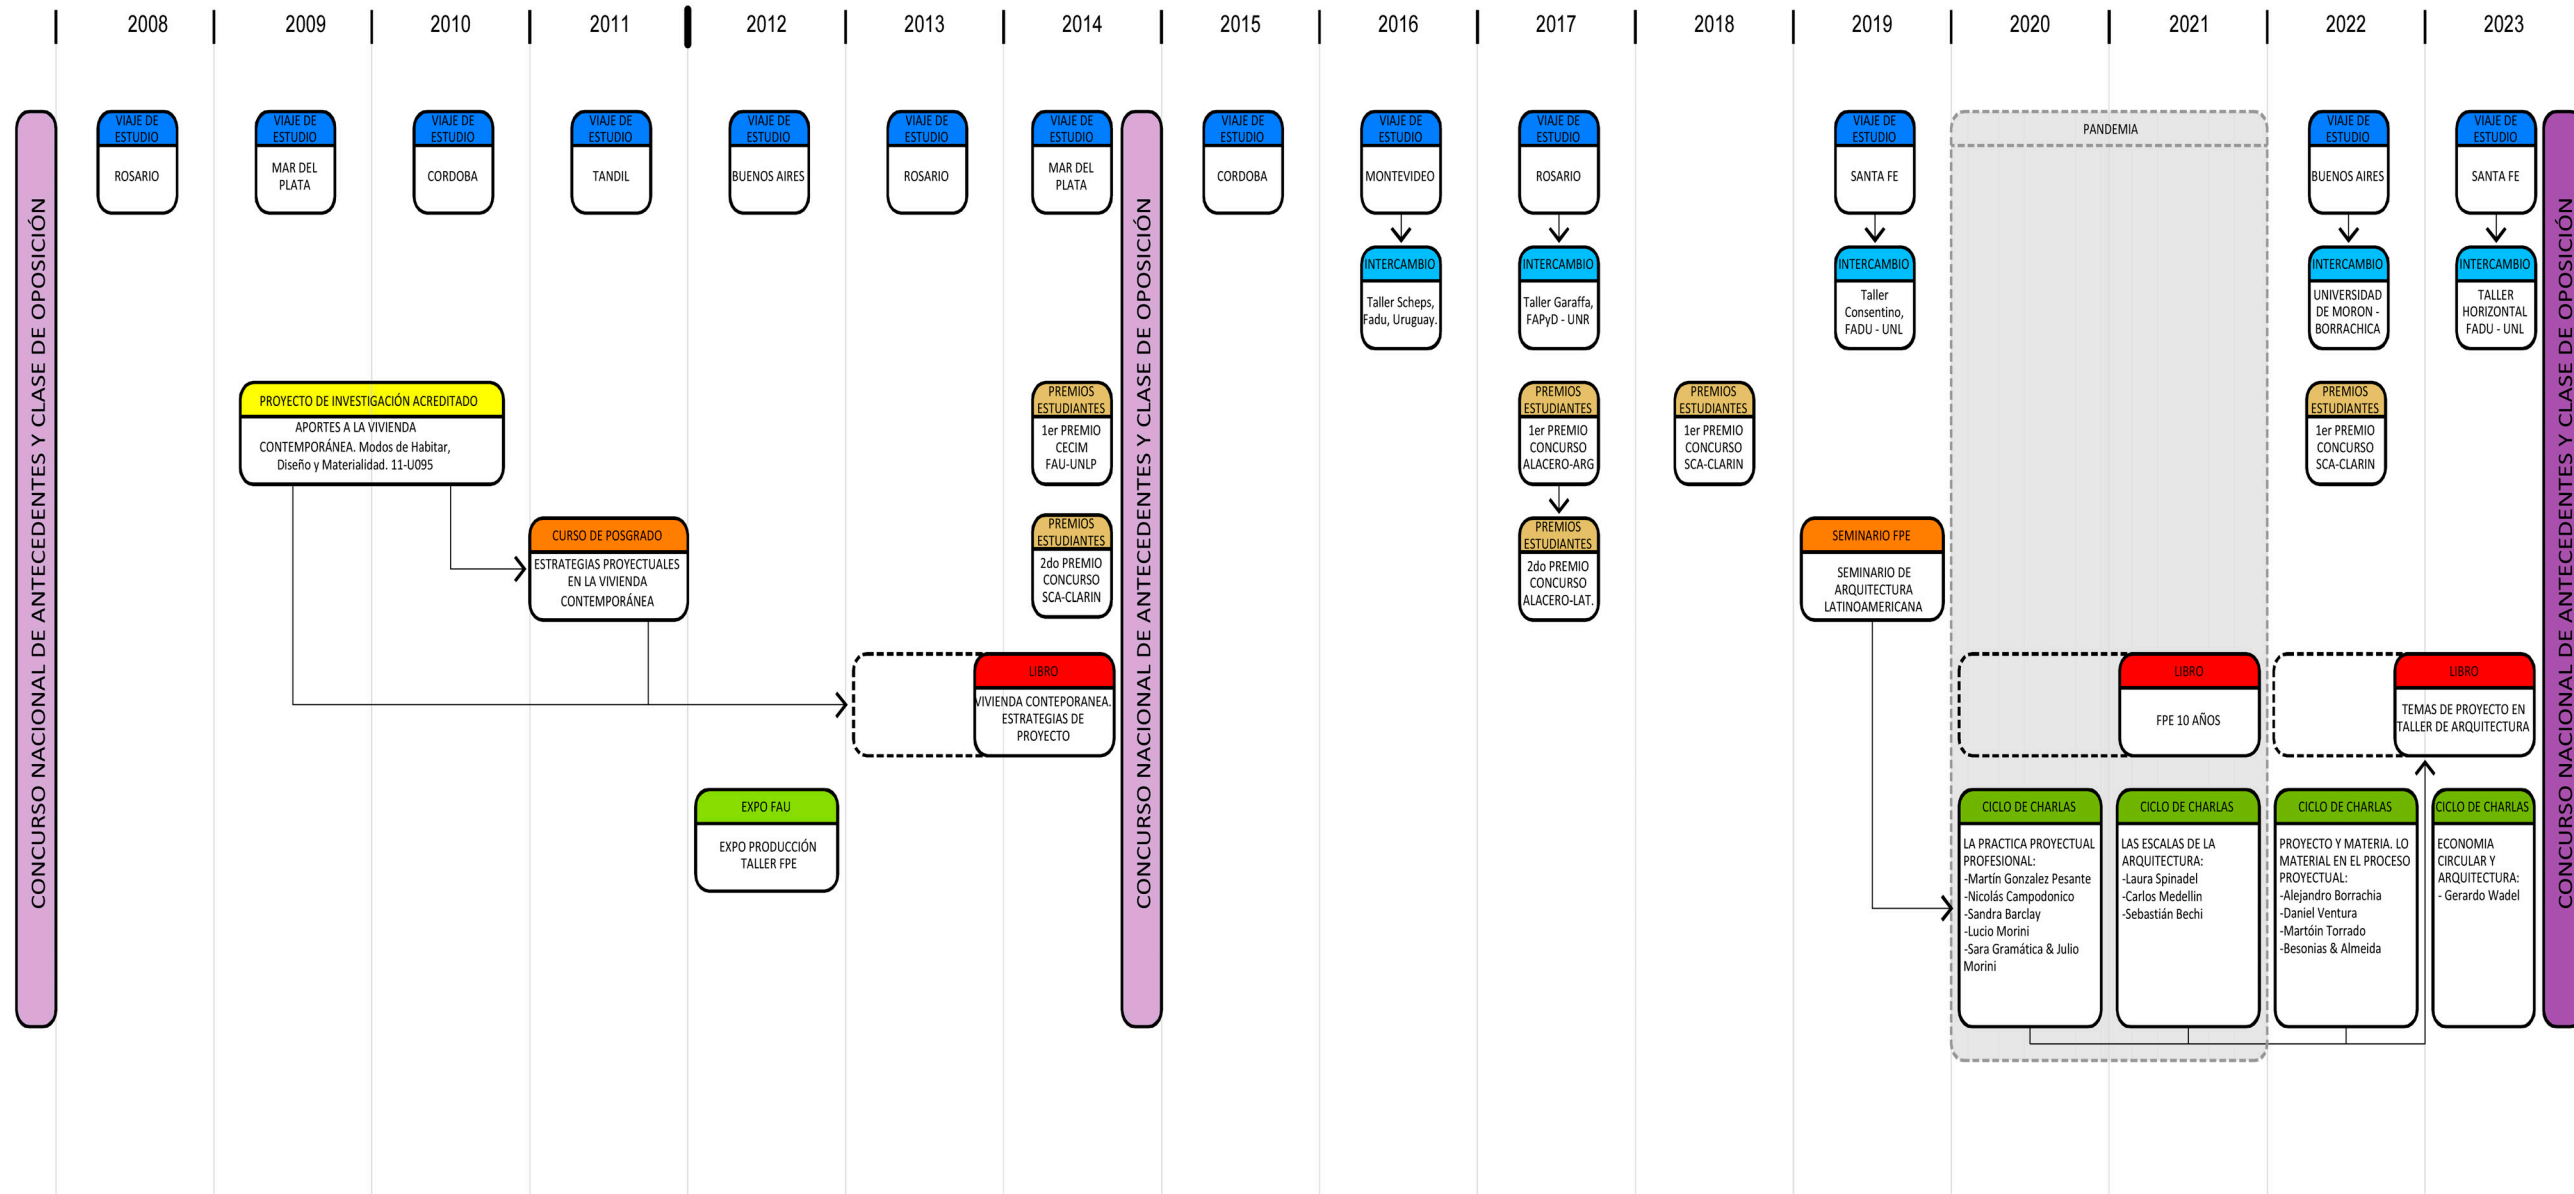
2008 2009 2010 2011 2012 2013 2014 2015 2016 2017 2018 2019 2020 2021 2022 2023

CONCURSO NACIONAL DE ANTECEDENTES Y CLASE DE OPOSICIÓN

VIAJE DE ESTUDIO
ROSARIO

VIAJE DE ESTUDIO
MAR DEL PLATA

VIAJE DE ESTUDIO
CORDOBA

VIAJE DE ESTUDIO
TANDIL

VIAJE DE ESTUDIO
BUENOS AIRES

VIAJE DE ESTUDIO
ROSARIO

VIAJE DE ESTUDIO
MAR DEL PLATA

CONCURSO NACIONAL DE ANTECEDENTES Y CLASE DE OPOSICIÓN

VIAJE DE ESTUDIO
CORDOBA

VIAJE DE ESTUDIO
MONTEVIDEO

INTERCAMBIO
Taller Scheps, Fadu, Uruguay.

VIAJE DE ESTUDIO
ROSARIO

INTERCAMBIO
Taller Garaffa, FAPyD - UNR

VIAJE DE ESTUDIO
SANTA FE

INTERCAMBIO
Taller Consentino, FADU - UNL

PANDEMIA

VIAJE DE ESTUDIO
BUENOS AIRES

INTERCAMBIO
UNIVERSIDAD DE MORON - BORRACHICA

VIAJE DE ESTUDIO
SANTA FE

INTERCAMBIO
TALLER HORIZONTAL FADU - UNL

CONCURSO NACIONAL DE ANTECEDENTES Y CLASE DE OPOSICIÓN

PROYECTO DE INVESTIGACIÓN ACREDITADO
APORTES A LA VIVIENDA CONTEMPORÁNEA. Modos de Habitar, Diseño y Materialidad. 11-U095

PREMIOS ESTUDIANTES
1er PREMIO CECIM FAU-UNLP

PREMIOS ESTUDIANTES
1er PREMIO CONCURSO ALACERO-ARG

PREMIOS ESTUDIANTES
1er PREMIO CONCURSO SCA-CLARIN

PREMIOS ESTUDIANTES
1er PREMIO CONCURSO SCA-CLARIN

CURSO DE POSGRADO
ESTRATEGIAS PROYECTUALES EN LA VIVIENDA CONTEMPORÁNEA

PREMIOS ESTUDIANTES
2do PREMIO CONCURSO SCA-CLARIN

PREMIOS ESTUDIANTES
2do PREMIO CONCURSO ALACERO-LAT.

SEMINARIO FPE
SEMINARIO DE ARQUITECTURA LATINOAMERICANA

LIBRO
VIVIENDA CONTEPORANEA. ESTRATEGIAS DE PROYECTO

LIBRO
FPE 10 AÑOS

LIBRO
TEMAS DE PROYECTO EN TALLER DE ARQUITECTURA

EXPO FAU
EXPO PRODUCCIÓN TALLER FPE

CICLO DE CHARLAS
LA PRACTICA PROYECTUAL PROFESIONAL:
-Martín Gonzalez Pesante
-Nicolás Campodonico
-Sandra Barclay
-Lucio Morini
-Sara Gramática & Julio Morini

CICLO DE CHARLAS
LAS ESCALAS DE LA ARQUITECTURA:
-Laura Spinadel
-Carlos Medellin
-Sebastián Bechi

CICLO DE CHARLAS
PROYECTO Y MATERIA. LO MATERIAL EN EL PROCESO PROYECTUAL:
-Alejandro Borrachia
-Daniel Ventura
-Martóin Torrado
-Besonias & Almeida

CICLO DE CHARLAS
ECONOMIA CIRCULAR Y ARQUITECTURA:
- Gerardo Wadel